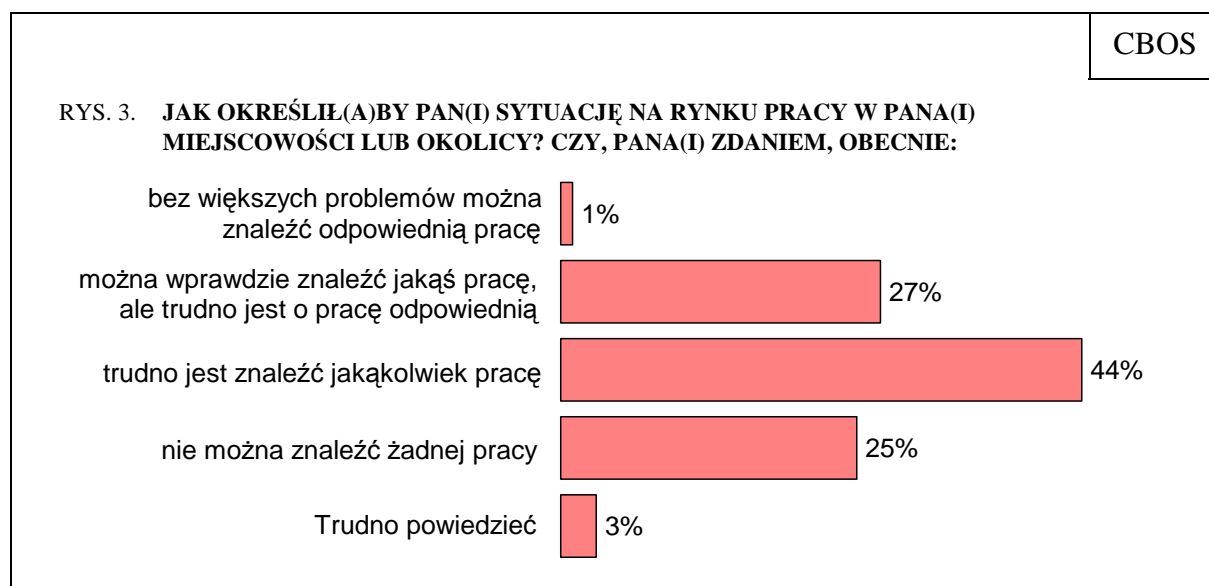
CBOS

RYS. 3. JAK OKREŚLIŁ(A)BY PAN(I) SYTUACJĘ NA RYNKU PRACY W PANA(I) MIEJSCOWOŚCI LUB OKOLICY? CZY, PANA(I) ZDANIEM, OBECNIE:

bez większych problemów można znaleźć odpowiednią pracę 1%

można wprawdzie znaleźć jakąś pracę, ale trudno jest o pracę odpowiednią 27%

trudno jest znaleźć jakąkolwiek pracę 44%

nie można znaleźć żadnej pracy 25%

Trudno powiedzieć 3%